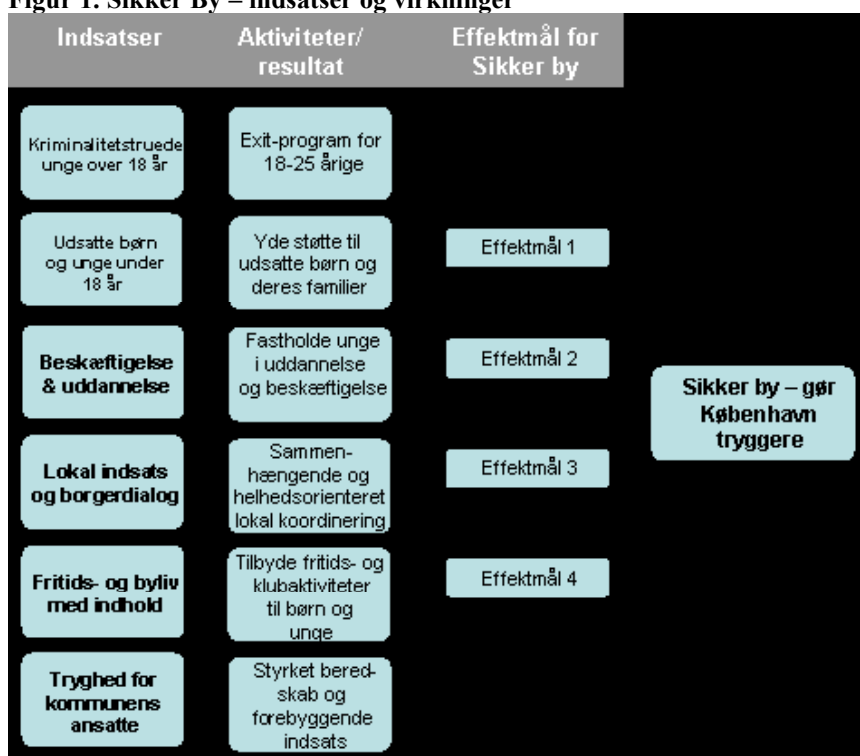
Figur 1. Sikker By – indsatser og virkninger

Indsatser

Aktiviteter/ resultat

Effektmål for Sikker by

Kriminalitetstruede unge over 18 år

Exit-program for 18-25 årige

Udsatte børn og unge under 18 år

Yde støtte til udsatte børn og deres familier

Effektmål 1

Beskæftigelse & uddannelse

Fastholde unge i uddannelse og beskæftigelse

Effektmål 2

Sikker by – gør København tryggere

Lokal indsats og borgerdialog

Sammenhængende og helhedsorienteret lokal koordinering

Effektmål 3

Fritids- og byliv med indhold

Tilbyde fritids- og klubaktiviteter til børn og unge

Effektmål 4

Tryghed for kommunens ansatte

Styrket beredskab og forebyggende indsats